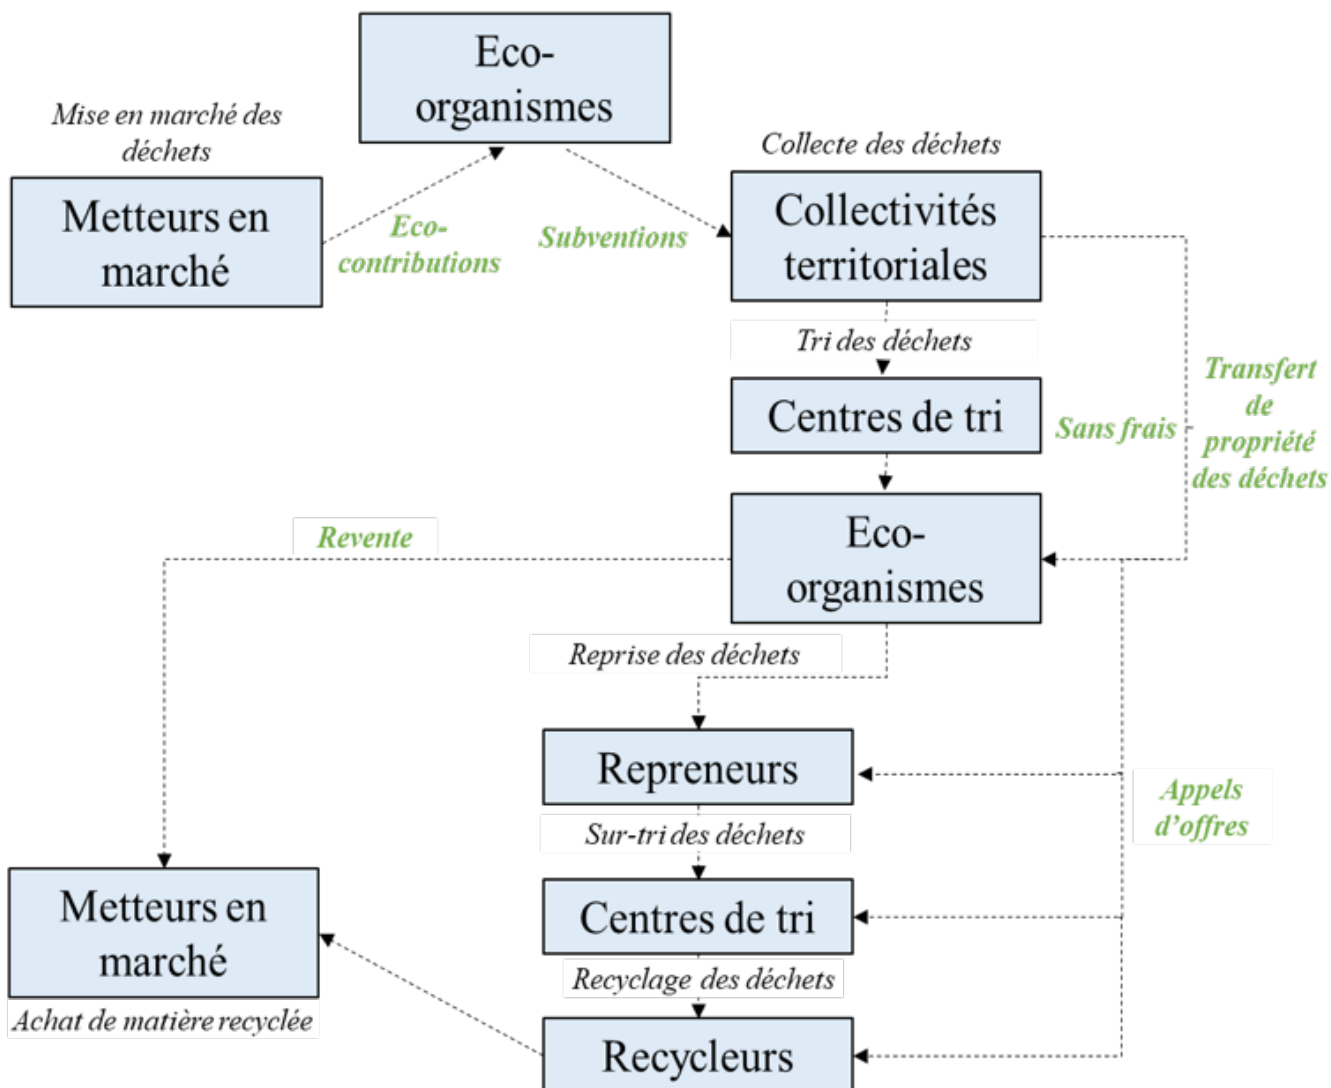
Eco-organismes

Mise en marché des déchets

Metteurs en marché

Eco-contributions

Subventions

Collecte des déchets

Collectivités territoriales

Tri des déchets

Centres de tri

Sans frais

Transfert de propriété des déchets

Revente

Eco-organismes

Reprise des déchets

Repreneurs

Appels d'offres

Sur-tri des déchets

Metteurs en marché

Centres de tri

Recyclage des déchets

Achat de matière recyclée

Recycleurs